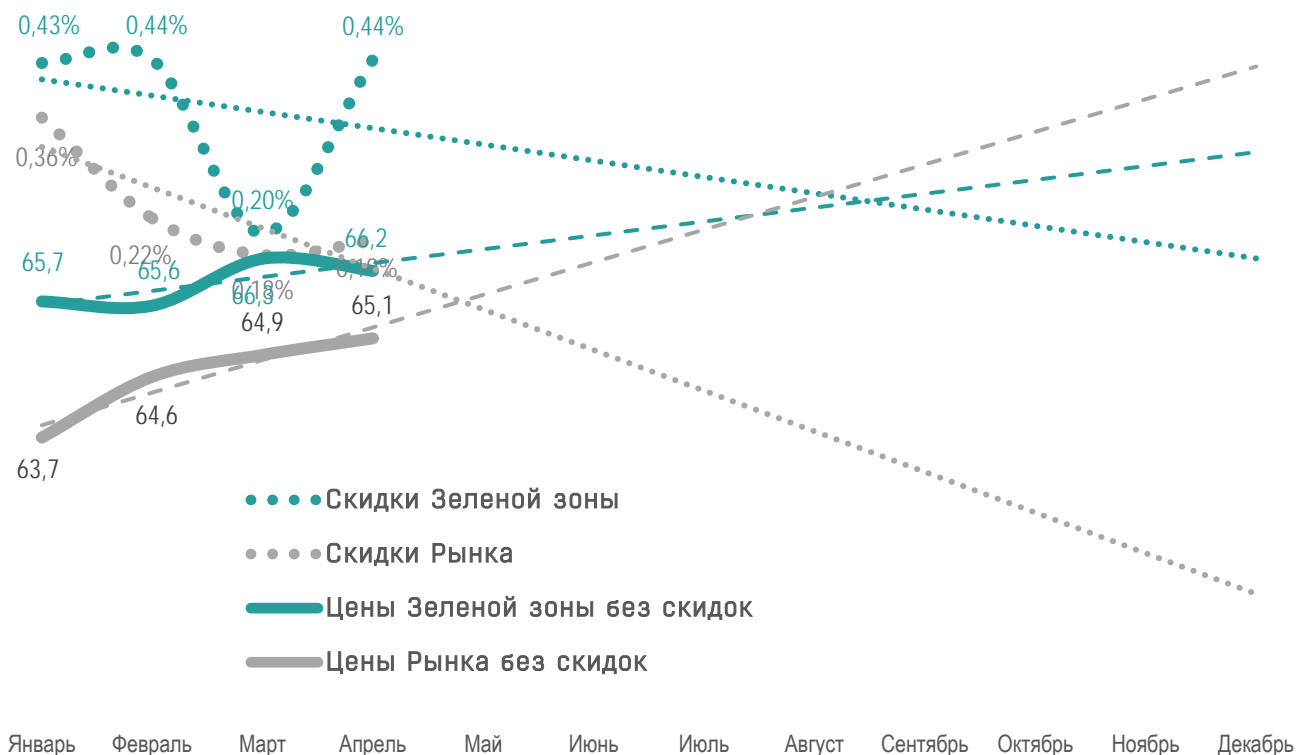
0,43% 0,44% 0,44%

0,36%

0,20%

0,22% 66,2

65,7 65,6 0,18%

0,18% 66,3

64,9 65,1

64,6

63,7

Скидки Зеленой зоны

Скидки Рынка

Цены Зеленой зоны без скидок

Цены Рынка без скидок

Январь Февраль Март Апрель Май Июнь Июль Август Сентябрь Октябрь Ноябрь Декабрь